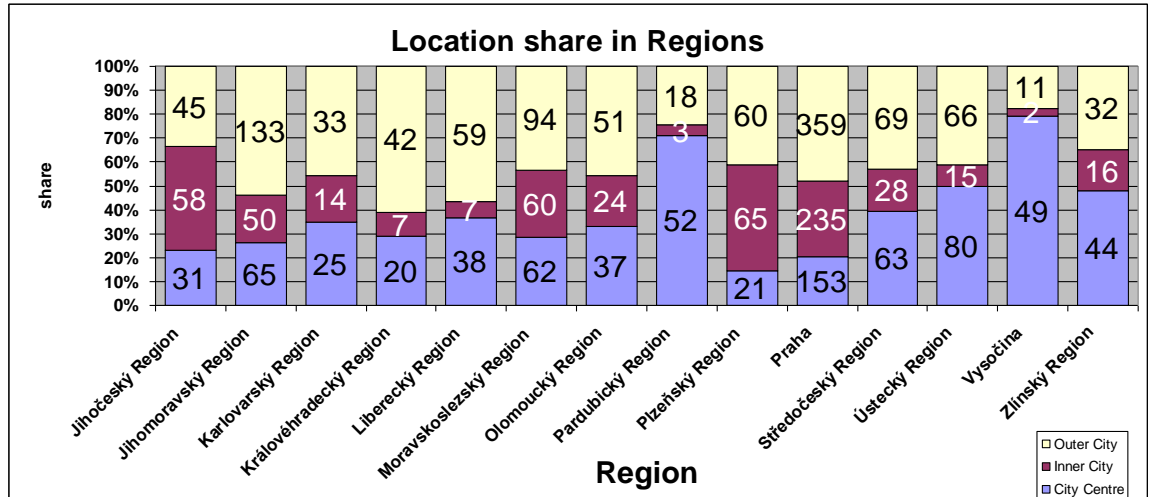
Location share in Regions

share

100%
90%
80%
70%
60%
50%
40%
30%
20%
10%
0%

| Region | City Centre | Inner City | Outer City |
|---|---|---|---|
| Jihočeský Region | 31 | 58 | 45 |
| Jihomoravský Region | 65 | 50 | 133 |
| Karlovarský Region | 25 | 14 | 33 |
| Královéhradecký Region | 20 | 7 | 42 |
| Liberecký Region | 38 | 7 | 59 |
| Moravskoslezský Region | 62 | 60 | 94 |
| Olomoucký Region | 37 | 24 | 51 |
| Pardubický Region | 52 | 3 | 18 |
| Plzeňský Region | 21 | 65 | 60 |
| Praha | 153 | 235 | 359 |
| Středočeský Region | 63 | 28 | 69 |
| Ústecký Region | 80 | 15 | 66 |
| Vysočina | 49 | 2 | 11 |
| Zlínský Region | 44 | 16 | 32 |

Region

Outer City
Inner City
City Centre